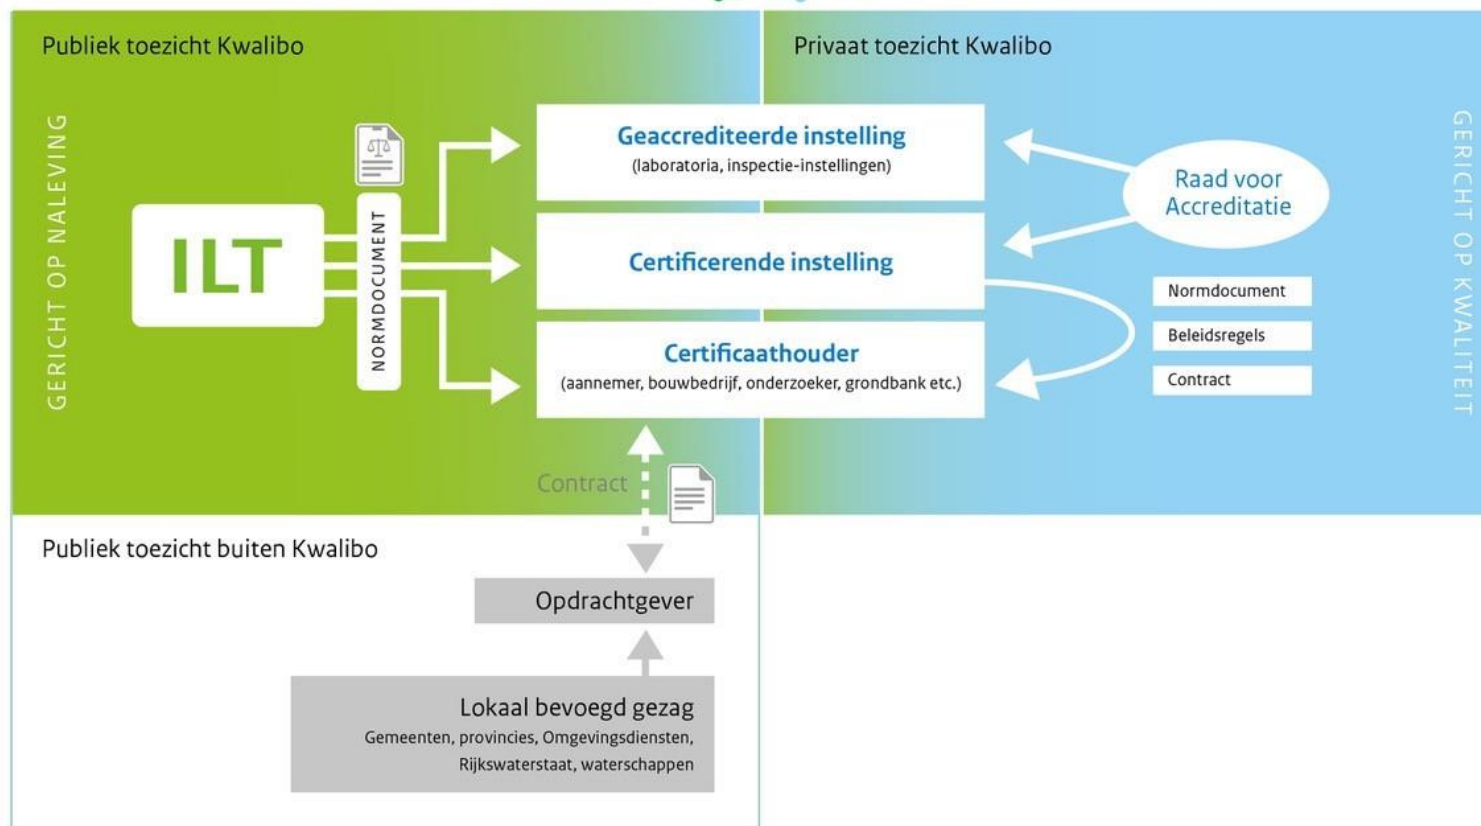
Publiek toezicht Kwalibo

Privaat toezicht Kwalibo

GERICHT OP NALEVING

GERICHT OP KWALITEIT

ILT

NORMDOCUMENT

Geaccrediteerde instelling
(laboratoria, inspectie-instellingen)

Certificerende instelling

Certificaathouder
(aannemer, bouwbedrijf, onderzoeker, grondbank etc.)

Raad voor Accreditatie

Normdocument

Beleidsregels

Contract

Contract

Publiek toezicht buiten Kwalibo

Opdrachtgever

Lokaal bevoegd gezag
Gemeenten, provincies, Omgevingsdiensten, Rijkswaterstaat, waterschappen